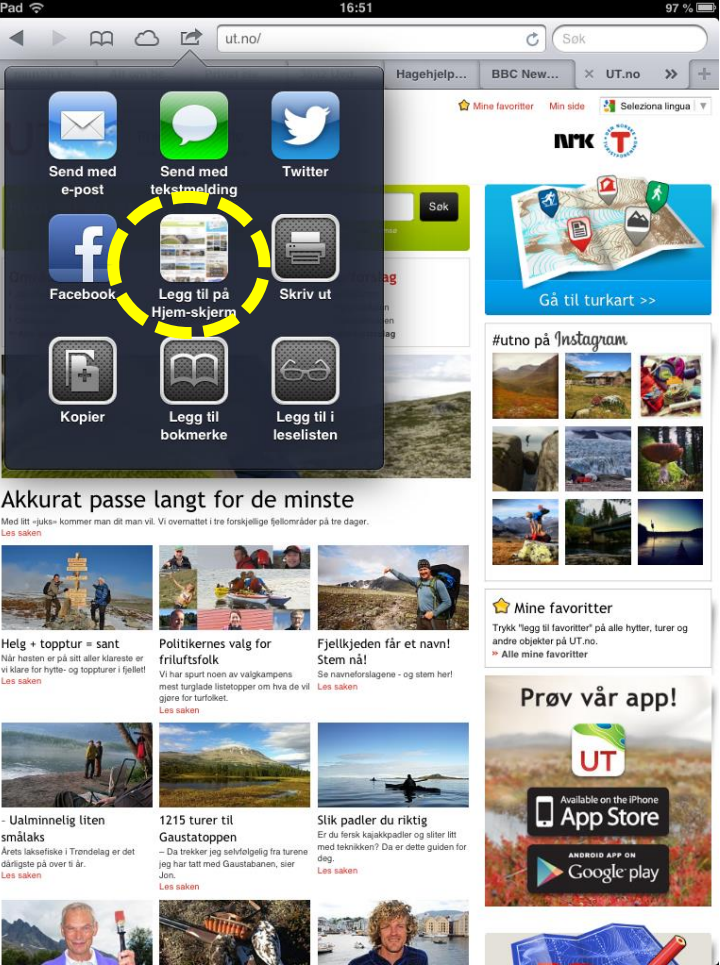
Pad 16:51 97 %

ut.no/

Søk

Hagehjelp... BBC New... UT.no

Mine favoritter Min side Seleziona lingua

Send med e-post

Send med tekstmelding

Twitter

Søk

Facebook

Legg til på Hjem-skjerm

Skriv ut

Kopier

Legg til bokmerke

Legg til i leselisten

Gå til turkart >>

#utno på Instagram

Akkurat passe langt for de minste

Med litt «juks» kommer man dit man vil. Vi overnattet i tre forskjellige fjellområder på tre dager.

Les saken

Helg + topptur = sant

Når høsten er på sitt aller klareste er vi klare for hytte- og toppturer i fjellet!

Les saken

Politikernes valg for friluftsfolk

Vi har spurt noen av valgkampens mest turglade listetopper om hva de vil gjøre for turfolket.

Les saken

Fjellkjeden får et navn! Stem nå!

Se navneforslagene - og stem her!

Les saken

Mine favoritter

Trykk "legg til favoritter" på alle hytter, turer og andre objekter på UT.no.

» Alle mine favoritter

Prøv vår app!

UT

Available on the iPhone App Store

ANDROID APP ON Google play

- Ualminnelig liten smålaks

Årets laksefiske i Trøndelag er det dårligste på over ti år.

Les saken

1215 turer til Gaustatoppen

– Da trekker jeg selvfølgelig fra turene jeg har tatt med Gaustabanen, sier Jon.

Les saken

Slik padler du riktig

Er du fersk kajakkpadler og sliter litt med teknikken? Da er dette guiden for deg.

Les saken